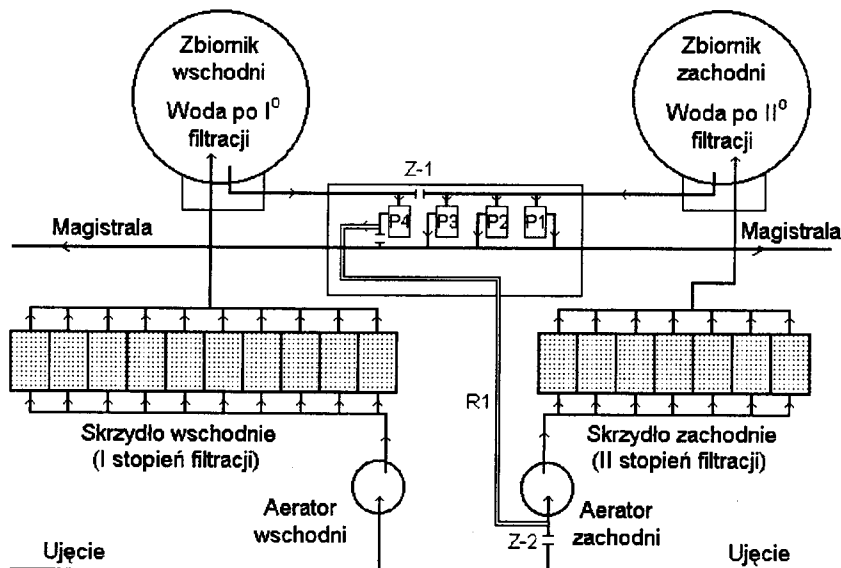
Zbiornik wschodni
Woda po I$^{0}$ filtracji

Zbiornik zachodni
Woda po II$^{0}$ filtracji

Z-1

P4 P3 P2 P1

Magistrala

Magistrala

R1

Skrzydło wschodnie
(I stopień filtracji)

Skrzydło zachodnie
(II stopień filtracji)

Aerator wschodni

Aerator zachodni

Z-2

Ujęcie

Ujęcie